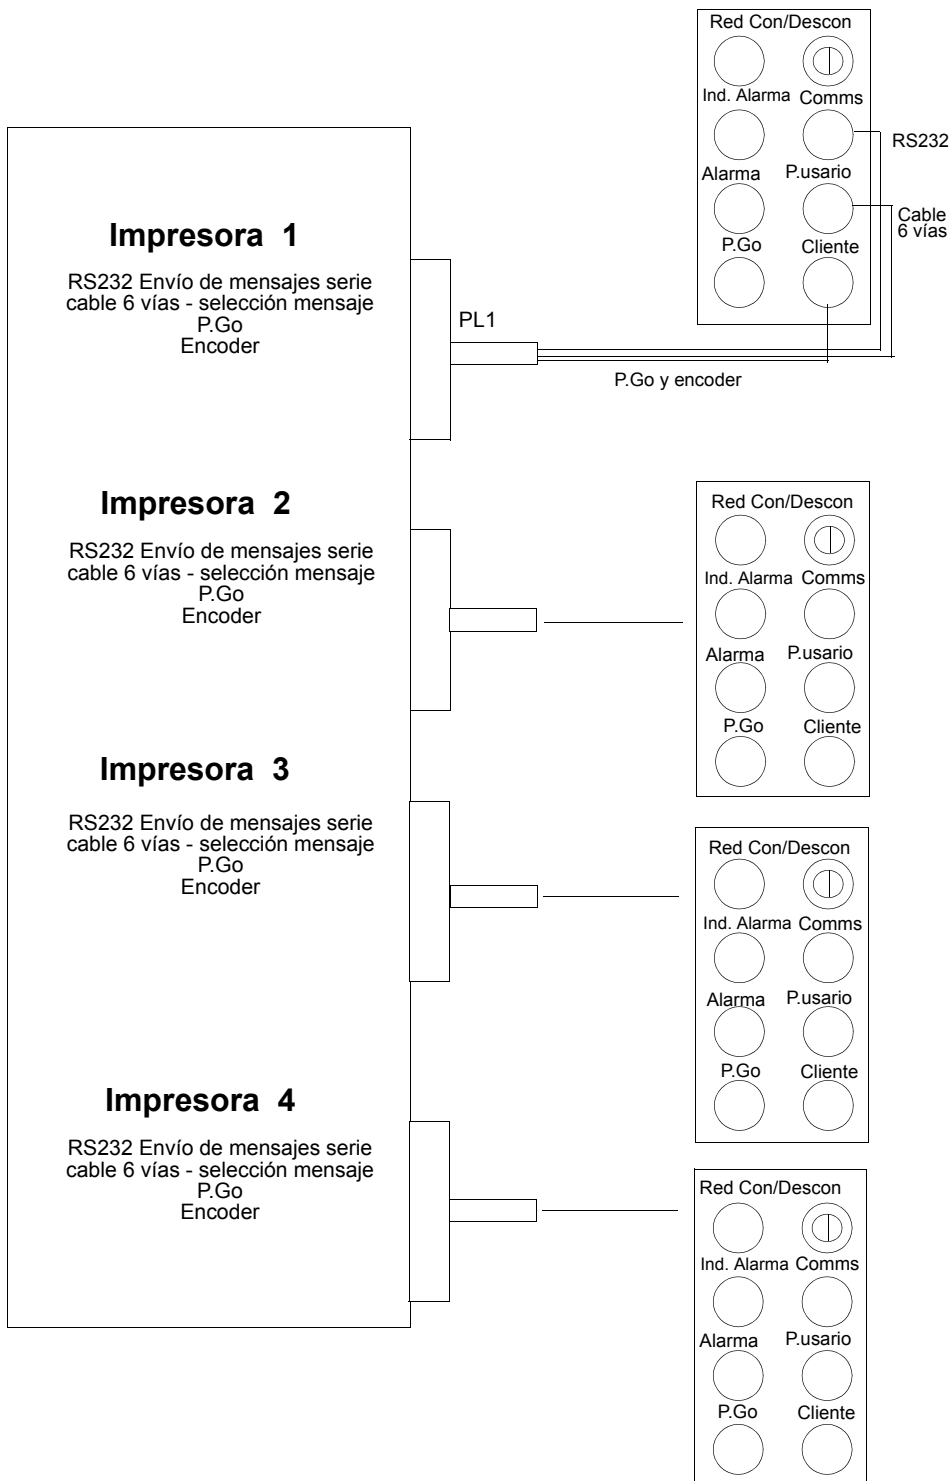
Red Con/Descon

Ind. Alarma Comms

RS232

Alarma P.usario

Cable 6 vías

P.Go Cliente

Impresora 1

RS232 Envío de mensajes serie cable 6 vías - selección mensaje P.Go Encoder

PL1

P.Go y encoder

Impresora 2

RS232 Envío de mensajes serie cable 6 vías - selección mensaje P.Go Encoder

Red Con/Descon

Ind. Alarma Comms

Alarma P.usario

P.Go Cliente

Impresora 3

RS232 Envío de mensajes serie cable 6 vías - selección mensaje P.Go Encoder

Red Con/Descon

Ind. Alarma Comms

Alarma P.usario

P.Go Cliente

Impresora 4

RS232 Envío de mensajes serie cable 6 vías - selección mensaje P.Go Encoder

Red Con/Descon

Ind. Alarma Comms

Alarma P.usario

P.Go Cliente